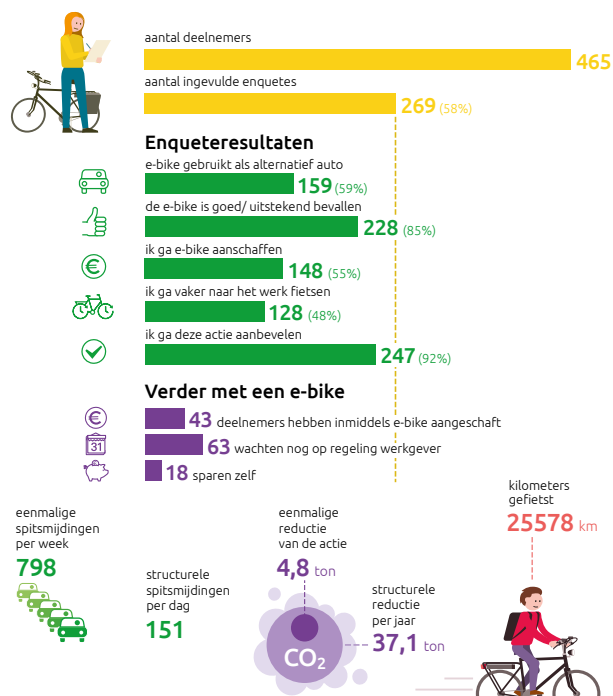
aantal deelnemers

465

aantal ingevulde enquetes

269 (58%)

Enqueteresultaten

e-bike gebruikt als alternatief auto

159 (59%)

de e-bike is goed/ uitstekend bevallen

228 (85%)

ik ga e-bike aanschaffen

148 (55%)

ik ga vaker naar het werk fietsen

128 (48%)

ik ga deze actie aanbevelen

247 (92%)

Verder met een e-bike

43 deelnemers hebben inmiddels e-bike aangeschaft

31

63 wachten nog op regeling werkgever

18 sparen zelf

eenmalige spitsmijdingen per week

798

structurele spitsmijdingen per dag

151

eenmalige reductie van de actie

4,8 ton

$CO_2$

structurele reductie per jaar

37,1 ton

kilometers gefietst

25578 km